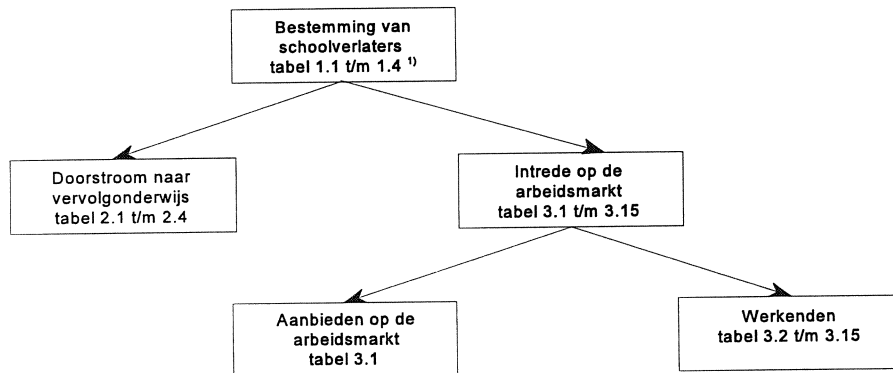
Bestemming van schoolverlaters tabel 1.1 t/m 1.4 $^{1)}$

Doorstroom naar vervolgonderwijs tabel 2.1 t/m 2.4

Intrede op de arbeidsmarkt tabel 3.1 t/m 3.15

Aanbieden op de arbeidsmarkt tabel 3.1

Werkenden tabel 3.2 t/m 3.15